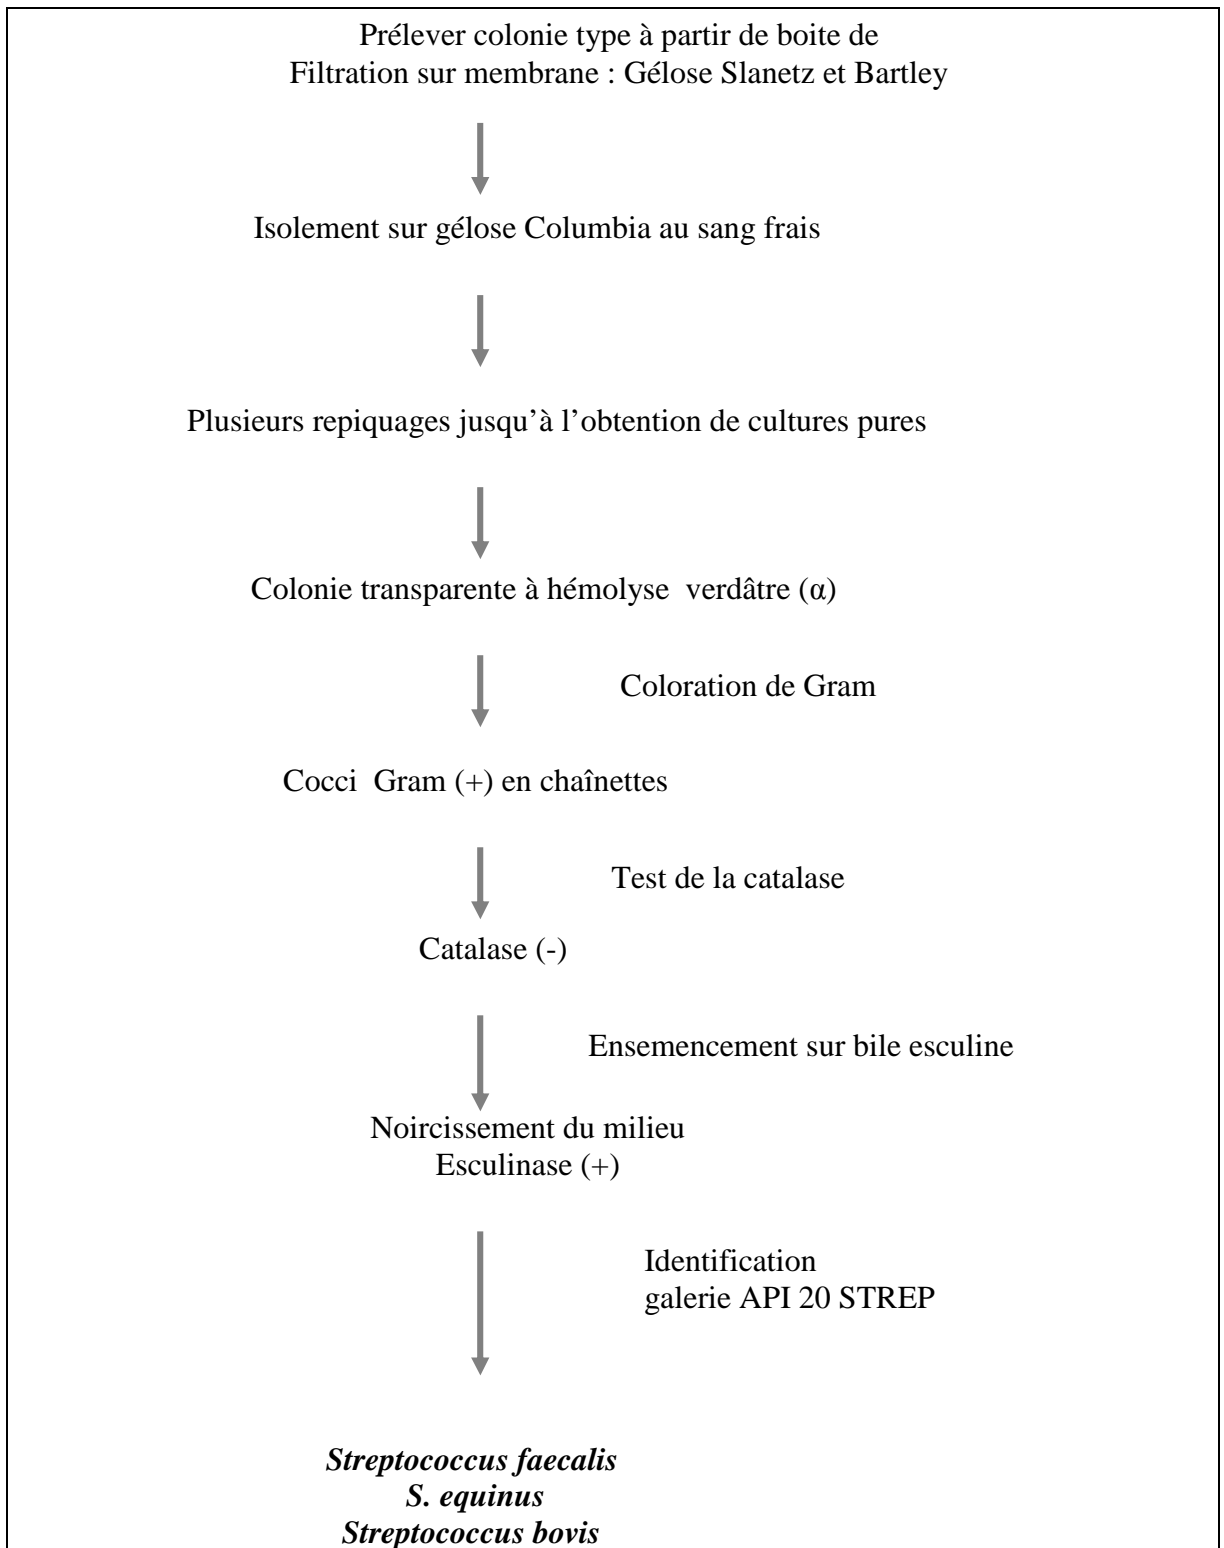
Prélever colonie type à partir de boite de
Filtration sur membrane : Gélose Slanetz et Bartley

Isolement sur gélose Columbia au sang frais

Plusieurs repiquages jusqu'à l'obtention de cultures pures

Colonie transparente à hémolyse verdâtre (α)

Coloration de Gram

Cocci Gram (+) en chaînettes

Test de la catalase

Catalase (-)

Ensemencement sur bile esculine

Noircissement du milieu
Esculinase (+)

Identification
galerie API 20 STREP

***Streptococcus faecalis***
***S. equinus***
***Streptococcus bovis***